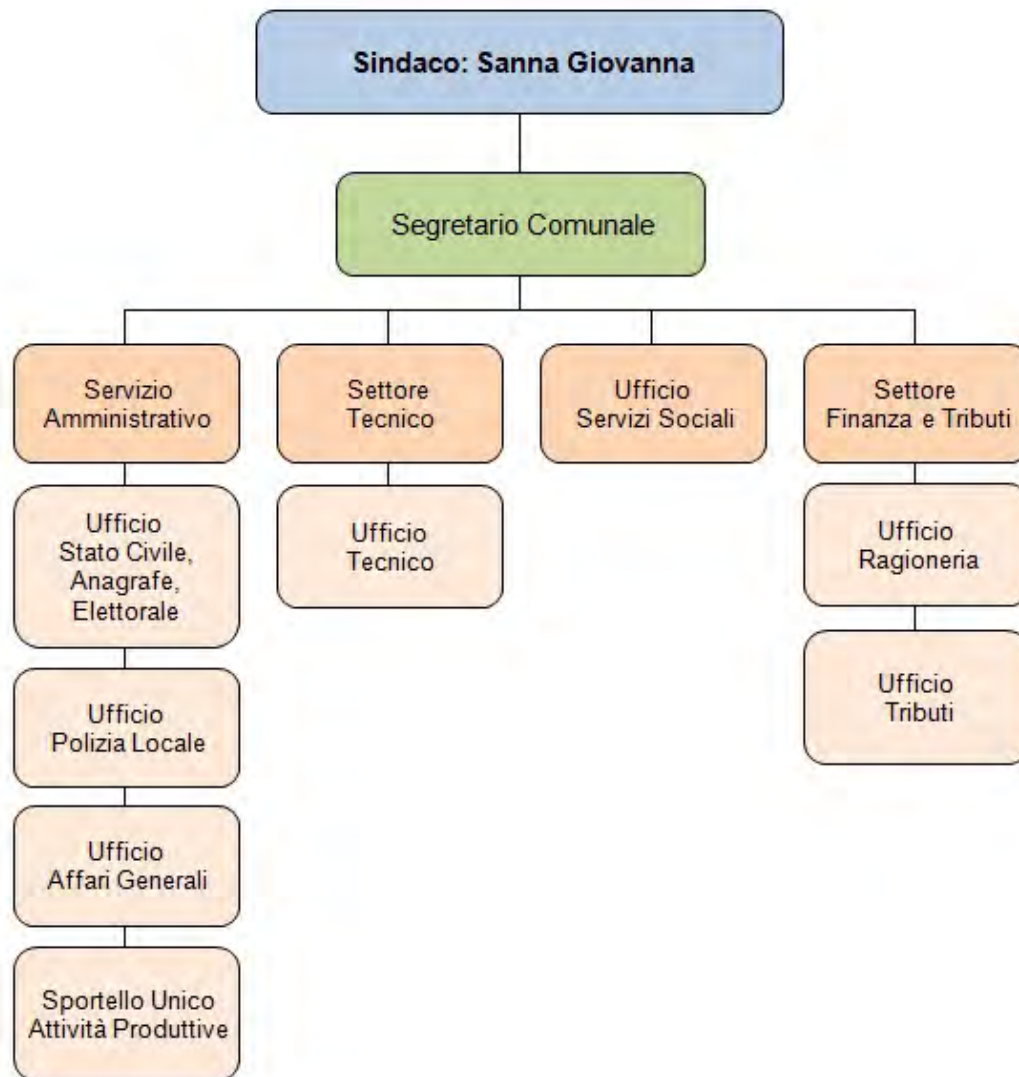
Sindaco: Sanna Giovanna

Segretario Comunale

Servizio Amministrativo

Settore Tecnico

Ufficio Servizi Sociali

Settore Finanza e Tributi

Ufficio Stato Civile, Anagrafe, Elettorale

Ufficio Polizia Locale

Ufficio Affari Generali

Sportello Unico Attività Produttive

Ufficio Tecnico

Ufficio Ragioneria

Ufficio Tributi